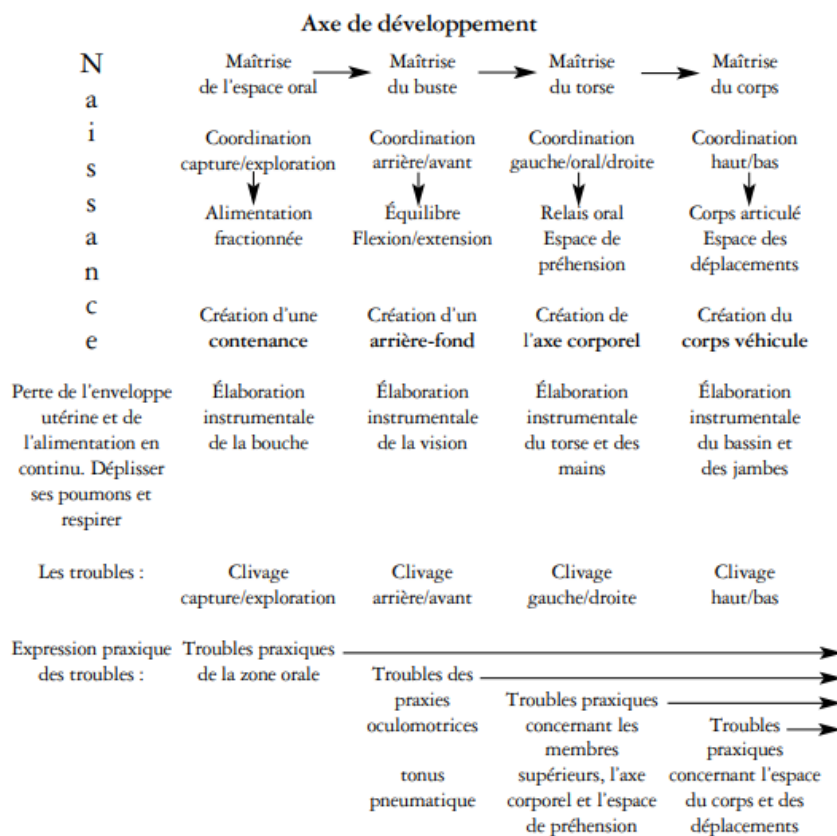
Axe de développement

N a i s s a n c e

Maîtrise de l'espace oral → Maîtrise du buste → Maîtrise du torse → Maîtrise du corps

Coordination capture/exploration
Alimentation fractionnée

Coordination arrière/avant
Équilibre Flexion/extension

Coordination gauche/oral/droite
Relais oral Espace de préhension

Coordination haut/bas
Corps articulé Espace des déplacements

Création d'une **contenance**

Création d'un **arrière-fond**

Création de l'**axe corporel**

Création du **corps véhicule**

Perte de l'enveloppe utérine et de l'alimentation en continu. Déplisser ses poumons et respirer

Élaboration instrumentale de la bouche

Élaboration instrumentale de la vision

Élaboration instrumentale du torse et des mains

Élaboration instrumentale du bassin et des jambes

Les troubles :

Clivage capture/exploration

Clivage arrière/avant

Clivage gauche/droite

Clivage haut/bas

Expression praxique des troubles :

Troubles praxiques de la zone orale

Troubles des praxies oculomotrices

tonus pneumatique

Troubles praxiques concernant les membres supérieurs, l'axe corporel et l'espace de préhension

Troubles praxiques concernant l'espace du corps et des déplacements